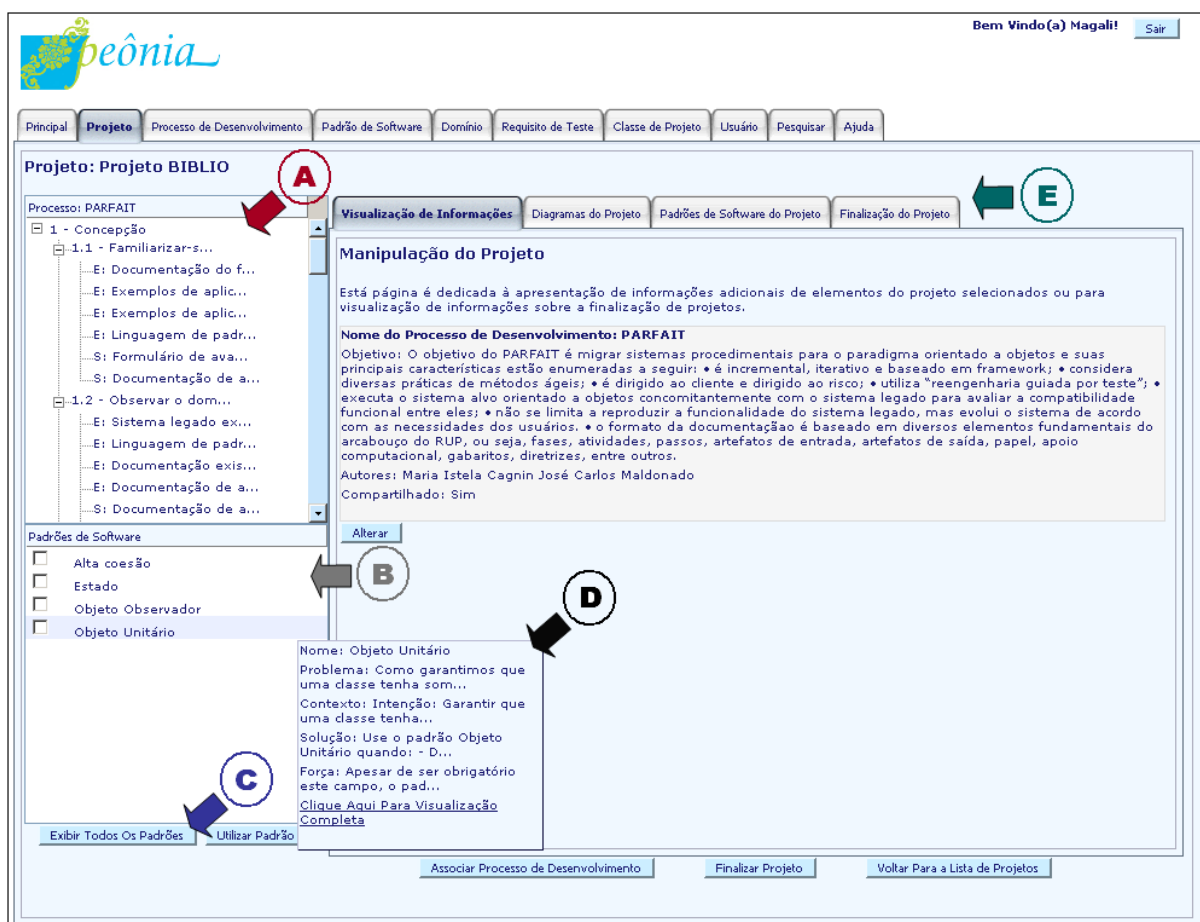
peônia

Bem Vindo(a) Magali! Sair

Principal | Projeto | Processo de Desenvolvimento | Padrão de Software | Domínio | Requisito de Teste | Classe de Projeto | Usuário | Pesquisar | Ajuda

Projeto: Projeto BIBLIO

A

Processo: PARFAIT
1 - Concepção
1.1 - Familiarizar-s...
E: Documentação do f...
E: Exemplos de aplic...
E: Exemplos de aplic...
E: Linguagem de padr...
S: Formulário de ava...
S: Documentação de a...
1.2 - Observar o dom...
E: Sistema legado ex...
E: Linguagem de padr...
E: Documentação exis...
E: Documentação de a...
S: Documentação de a...

Padrões de Software
Alta coesão
Estado
Objeto Observador
Objeto Unitário

B

C

Exibir Todos Os Padrões | Utilizar Padrão

Visualização de Informações | Diagramas do Projeto | Padrões de Software do Projeto | Finalização do Projeto

E

Manipulação do Projeto

Está página é dedicada à apresentação de informações adicionais de elementos do projeto selecionados ou para visualização de informações sobre a finalização de projetos.

Nome do Processo de Desenvolvimento: PARFAIT
Objetivo: O objetivo do PARFAIT é migrar sistemas procedimentais para o paradigma orientado a objetos e suas principais características estão enumeradas a seguir: • é incremental, iterativo e baseado em framework; • considera diversas práticas de métodos ágeis; • é dirigido ao cliente e dirigido ao risco; • utiliza "reengenharia guiada por teste"; • executa o sistema alvo orientado a objetos concomitantemente com o sistema legado para avaliar a compatibilidade funcional entre eles; • não se limita a reproduzir a funcionalidade do sistema legado, mas evolui o sistema de acordo com as necessidades dos usuários. • o formato da documentaçâo é baseado em diversos elementos fundamentais do arcabouço do RUP, ou seja, fases, atividades, passos, artefatos de entrada, artefatos de saída, papel, apoio computacional, gabaritos, diretrizes, entre outros.
Autores: Maria Istela Cagnin José Carlos Maldonado
Compartilhado: Sim

Alterar

D

Nome: Objeto Unitário
Problema: Como garantimos que uma classe tenha som...
Contexto: Intenção: Garantir que uma classe tenha...
Solução: Use o padrão Objeto Unitário quando: - D...
Força: Apesar de ser obrigatório este campo, o pad...
Clique Aqui Para Visualização Completa

Associar Processo de Desenvolvimento | Finalizar Projeto | Voltar Para a Lista de Projetos